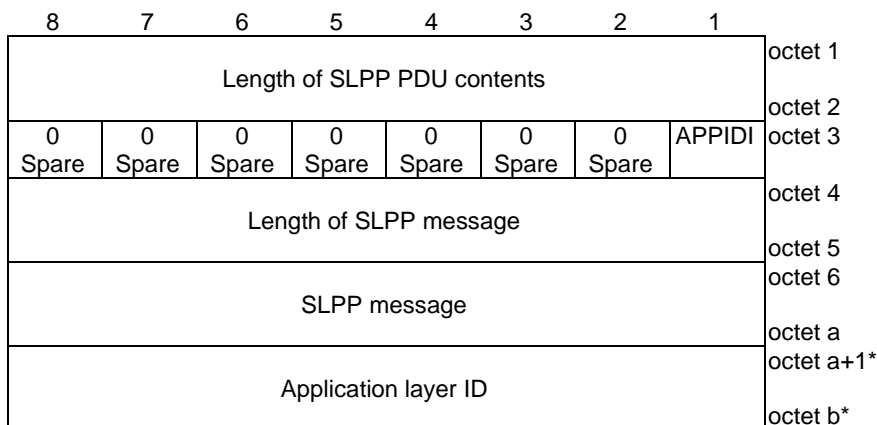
| 8 | 7 | 6 | 5 | 4 | 3 | 2 | 1 | |
|---|---|---|---|---|---|---|---|---|
| Length of SLPP PDU contents | | | | | | | | octet 1<br>octet 2 |
| 0<br>Spare | 0<br>Spare | 0<br>Spare | 0<br>Spare | 0<br>Spare | 0<br>Spare | 0<br>Spare | APPIDI | octet 3 |
| Length of SLPP message | | | | | | | | octet 4<br>octet 5 |
| SLPP message | | | | | | | | octet 6<br>octet a |
| Application layer ID | | | | | | | | octet a+1*<br>octet b* |